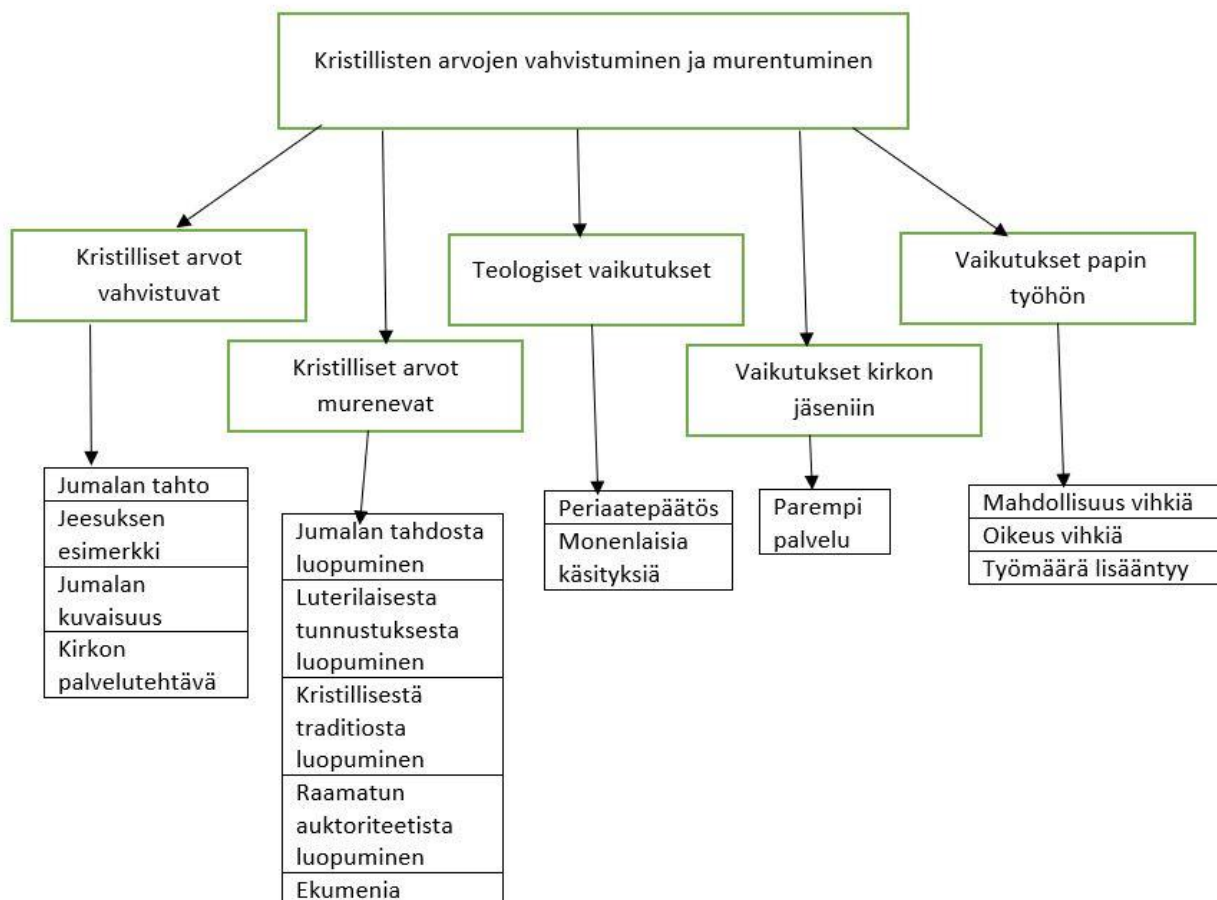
Kristillisten arvojen vahvistuminen ja murentuminen

Kristilliset arvot vahvistuvat

Jumalan tahto
Jeesuksen esimerkki
Jumalan kuvaisuus
Kirkon palvelutehtävä

Kristilliset arvot murenevat

Jumalan tahdosta luopuminen
Luterilaisesta tunnustuksesta luopuminen
Kristillisestä traditiosta luopuminen
Raamatun auktoriteetista luopuminen
Ekumenia

Teologiset vaikutukset

Periaatepäätös
Monenlaisia käsityksiä

Vaikutukset kirkon jäseniin

Parempi palvelu

Vaikutukset papin työhön

Mahdollisuus vihkiä
Oikeus vihkiä
Työmäärä lisääntyy